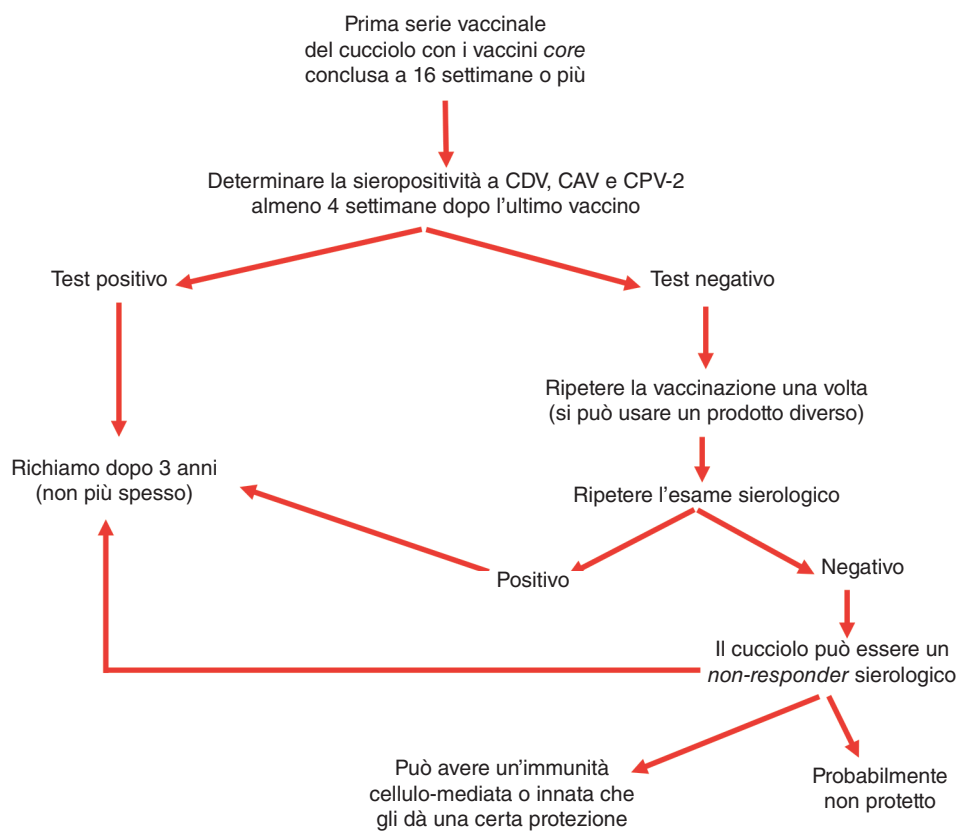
Prima serie vaccinale del cucciolo con i vaccini *core* conclusa a 16 settimane o più

Determinare la sieropositività a CDV, CAV e CPV-2 almeno 4 settimane dopo l'ultimo vaccino

Test positivo

Test negativo

Ripetere la vaccinazione una volta (si può usare un prodotto diverso)

Richiamo dopo 3 anni (non più spesso)

Ripetere l'esame sierologico

Positivo

Negativo

Il cucciolo può essere un *non-responder* sierologico

Può avere un'immunità cellulo-mediata o innata che gli dà una certa protezione

Probabilmente non protetto